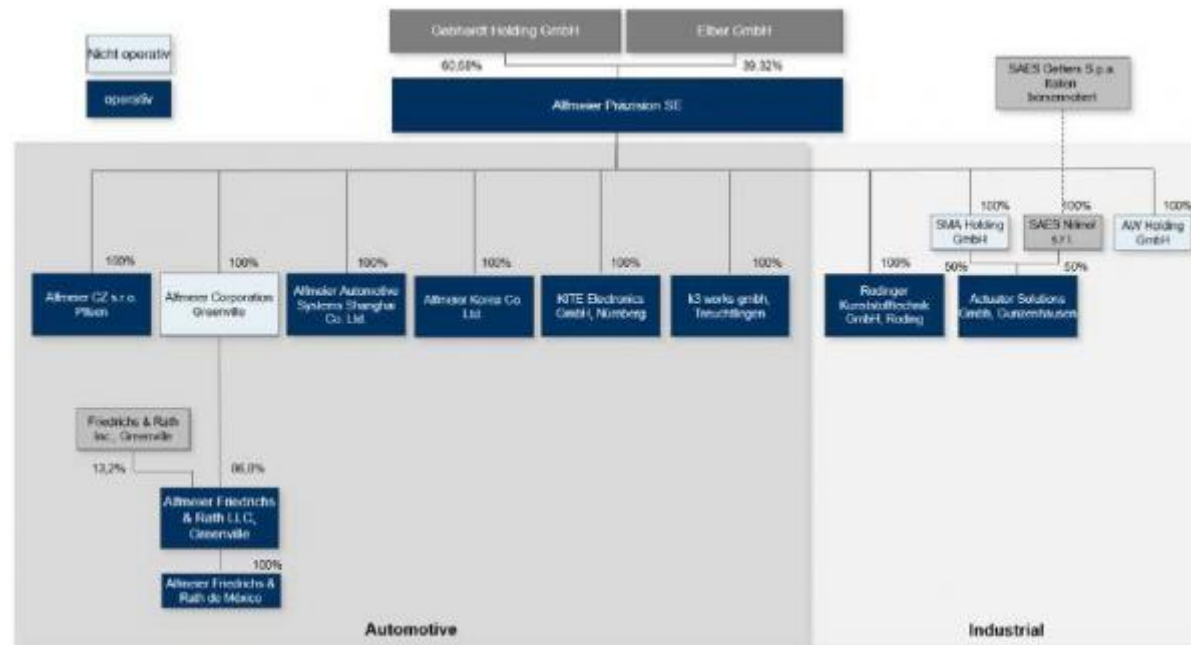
Gebhardt Holding GmbH

Elber GmbH

Nicht operativ

operativ

60,68%

39,32%

Allmeier Präzision SE

SAES Getters S.p.a. Italien konzernfrei

100%

100%

100%

100%

SMA Holding GmbH

SAES Nitinol S.r.l.

AW Holding GmbH

100%

100%

100%

100%

100%

100%

100%

50%

50%

Allmeier CZ s.r.o. Pilsen

Allmeier Corporation Greenville

Allmeier Automotive Systems Shanghai Co. Ltd.

Allmeier Korea Co. Ltd.

KITE Electronics GmbH, Nürnberg

k3 works gmbh, Treuchtlingen

Rodinger Kunststofftechnik GmbH, Roding

Actuator Solutions GmbH, Gunzenhausen

Friedrichs & Rath Inc., Greenville

13,2%

86,8%

Allmeier Friedrichs & Rath LLC, Greenville

100%

Allmeier Friedrichs & Rath de México

Automotive

Industrial